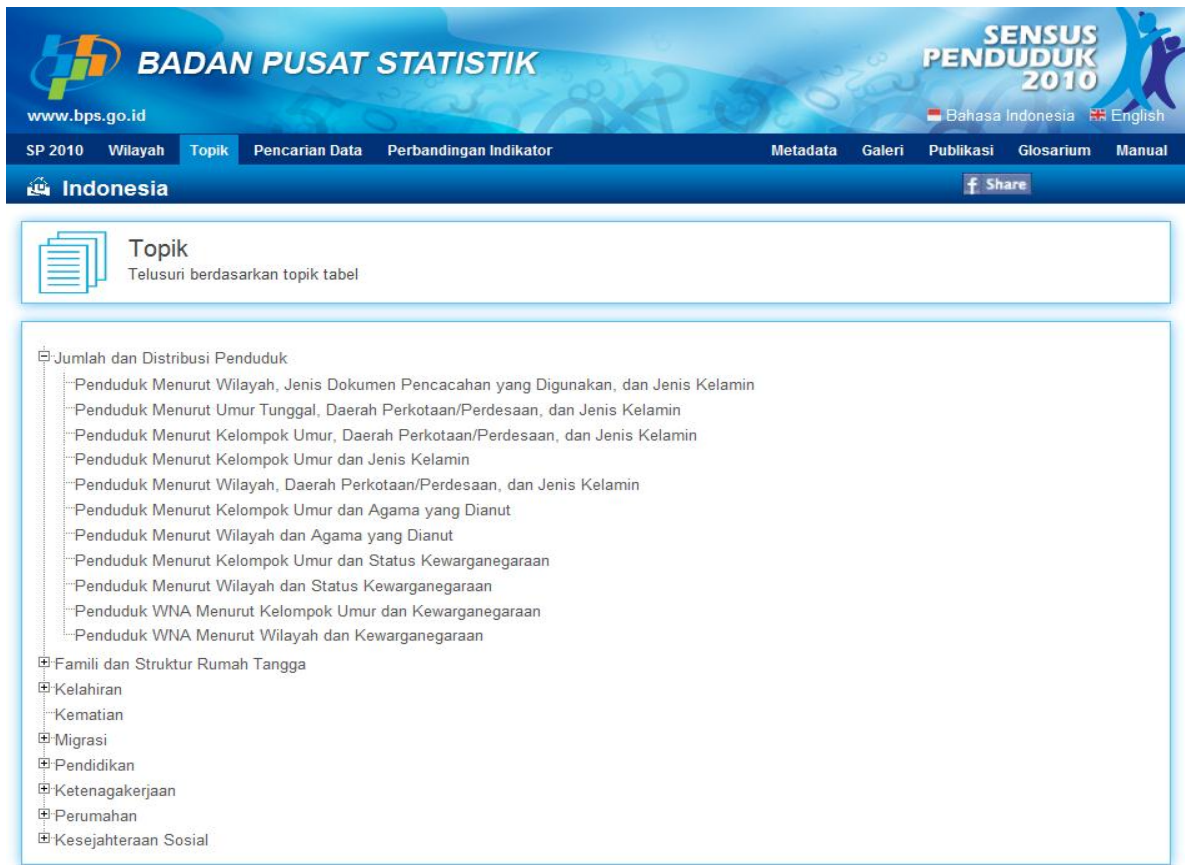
BADAN PUSAT STATISTIK

www.bps.go.id

SENSUS PENDUDUK 2010

Bahasa Indonesia English

SP 2010 Wilayah Topik Pencarian Data Perbandingan Indikator Metadata Galeri Publikasi Glosarium Manual

Indonesia

f Share

Topik
Telusuri berdasarkan topik tabel

Jumlah dan Distribusi Penduduk
Penduduk Menurut Wilayah, Jenis Dokumen Pencacahan yang Digunakan, dan Jenis Kelamin
Penduduk Menurut Umur Tunggal, Daerah Perkotaan/Perdesaan, dan Jenis Kelamin
Penduduk Menurut Kelompok Umur, Daerah Perkotaan/Perdesaan, dan Jenis Kelamin
Penduduk Menurut Kelompok Umur dan Jenis Kelamin
Penduduk Menurut Wilayah, Daerah Perkotaan/Perdesaan, dan Jenis Kelamin
Penduduk Menurut Kelompok Umur dan Agama yang Dianut
Penduduk Menurut Wilayah dan Agama yang Dianut
Penduduk Menurut Kelompok Umur dan Status Kewarganegaraan
Penduduk Menurut Wilayah dan Status Kewarganegaraan
Penduduk WNA Menurut Kelompok Umur dan Kewarganegaraan
Penduduk WNA Menurut Wilayah dan Kewarganegaraan
Famili dan Struktur Rumah Tangga
Kelahiran
Kematian
Migrasi
Pendidikan
Ketenagakerjaan
Perumahan
Kesejahteraan Sosial